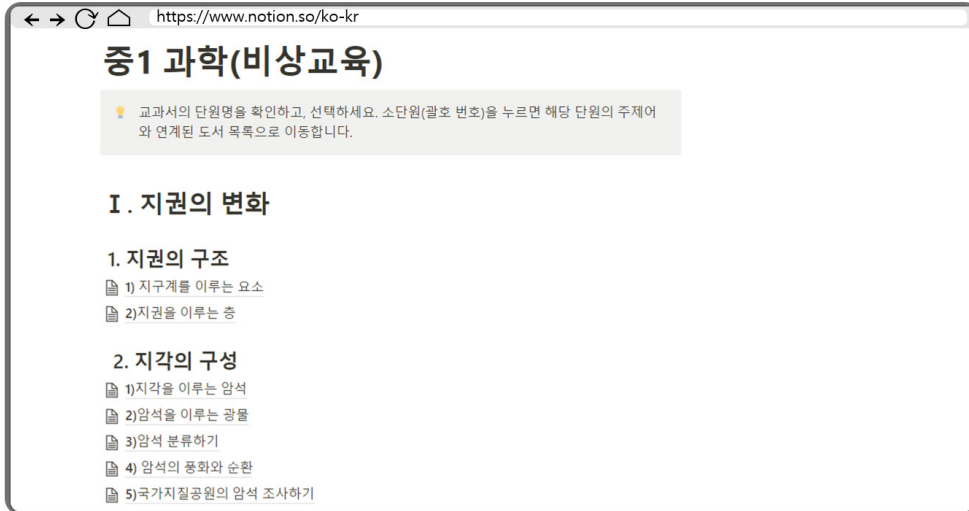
https://www.notion.so/ko-kr

중1 과학(비상교육)

교과서의 단원명을 확인하고, 선택하세요. 소단원(괄호 번호)을 누르면 해당 단원의 주제어와 연계된 도서 목록으로 이동합니다.

Ⅰ. 지권의 변화

1. 지권의 구조

1) 지구계를 이루는 요소

2)지권을 이루는 층

2. 지각의 구성

1)지각을 이루는 암석

2)암석을 이루는 광물

3)암석 분류하기

4) 암석의 풍화와 순환

5)국가지질공원의 암석 조사하기